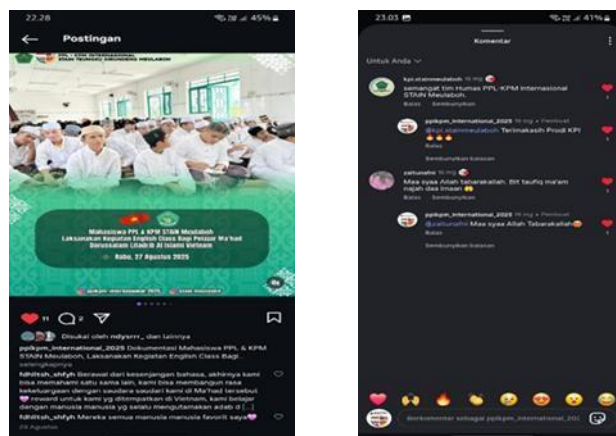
22.28 45%

Postingan

PPL KPM INTERNASIONAL STAIN TEUNGKU DIRUNDENG MEULABOH

Mahasiswa PPL & KPM STAIN Meulaboh Laksanakan Kegiatan English Class Bagi Pelajar Ma'had Darussalam Lilabib Al Islamy Vietnam

Rabu, 27 Agustus 2025

11

Disukai oleh ndyssrr_ dan lainnya

pplkpm_international_2025 Dokumentasi Mahasiswa PPL & KPM STAIN Meulaboh, Laksanakan Kegiatan English Class Bagi... selengkapnya

fdhlltsh_shfyh Berawal dari kesenjangan bahasa, akhirnya kami bisa memahami satu sama lain, kami bisa membangun rasa kekeluargaan dengan saudara saudari kami di Ma'had tersebut reward untuk kami yg ditempatkan di Vietnam, kami belajar dengan manusia manusia yg selalu mengutamakan adab d [...]

fdhlltsh_shfyh Mereka semua manusia manusia favorit saya

29 Agustus

23.03 41%

Komentar

Untuk Anda

kpi.stainmeulaboh 1 mg
semangat tim Humas PPL-KPM Internasional STAIN Meulaboh.
Balas Sembunyikan

pplkpm_international_2025 1 mg • Pembuat
@kpi.stainmeulaboh Terimakasih Prodi KPI
Balas

Sembunyikan balasan

zaituniht 1 mg
Maa syaa Allah tabarakallah. Bit taufiq ma'am najah dea insan
Balas Sembunyikan

pplkpm_international_2025 1 mg • Pembuat
@zaituniht Maa syaa Allah Tabarakallah
Balas

Sembunyikan balasan

Berkomentar sebagai pplkpm_international_202